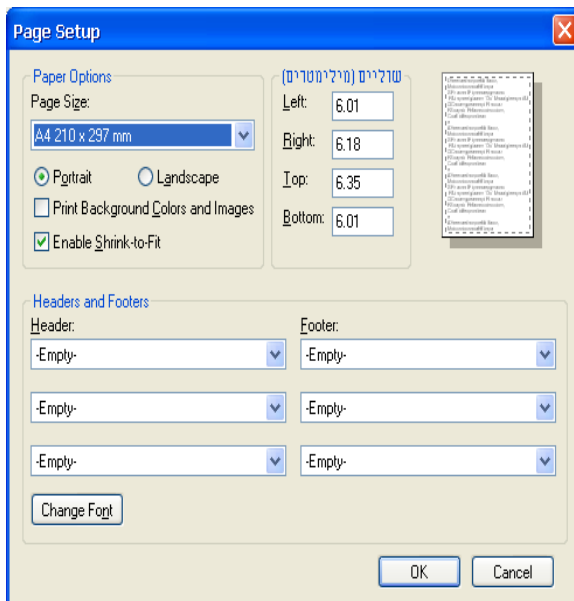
Page Setup

Paper Options

Page Size:

A4 210 x 297 mm

Portrait

Landscape

Print Background Colors and Images

Enable Shrink-to-Fit

שוליים (מילימטרים)

Left: 6.01

Right: 6.18

Top: 6.35

Bottom: 6.01

Headers and Footers

Header:

-Empty-

-Empty-

-Empty-

Footer:

-Empty-

-Empty-

-Empty-

Change Font

OK

Cancel